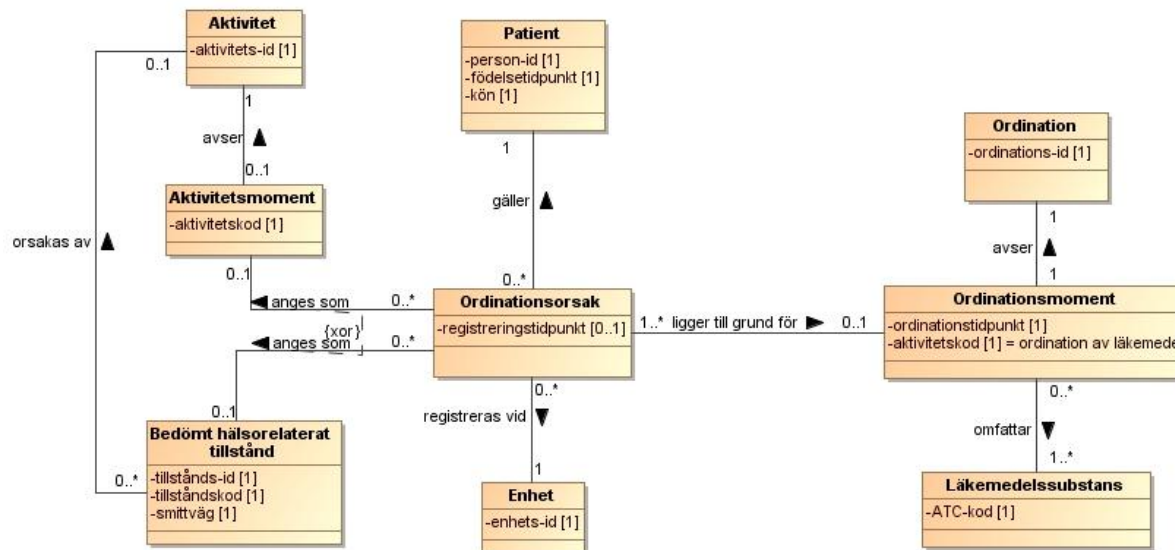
Aktivitet
-aktivitets-id [1]

0..1

1
avser
0..1

Aktivitetsmoment
-aktivitetskod [1]

orsakas av

0..1
anges som 0..*
{xor}
anges som 0..*

0..1
Bedömt hälsorelaterat tillstånd
-tillstånds-id [1]
-tillståndskod [1]
-smittväg [1]
0..*

Patient
-person-id [1]
-födelsetidpunkt [1]
-kön [1]

1
gäller
0..*

Ordinationsorsak
-registreringstidpunkt [0..1]

1..* ligger till grund för 0..1

0..*
registreras vid
1

Enhet
-enhets-id [1]

Ordination
-ordinations-id [1]

1
avser
1

Ordinationsmoment
-ordinationstidpunkt [1]
-aktivitetskod [1] = ordination av läkemede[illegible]

0..*
omfattar
1..*

Läkemedelssubstans
-ATC-kod [1]